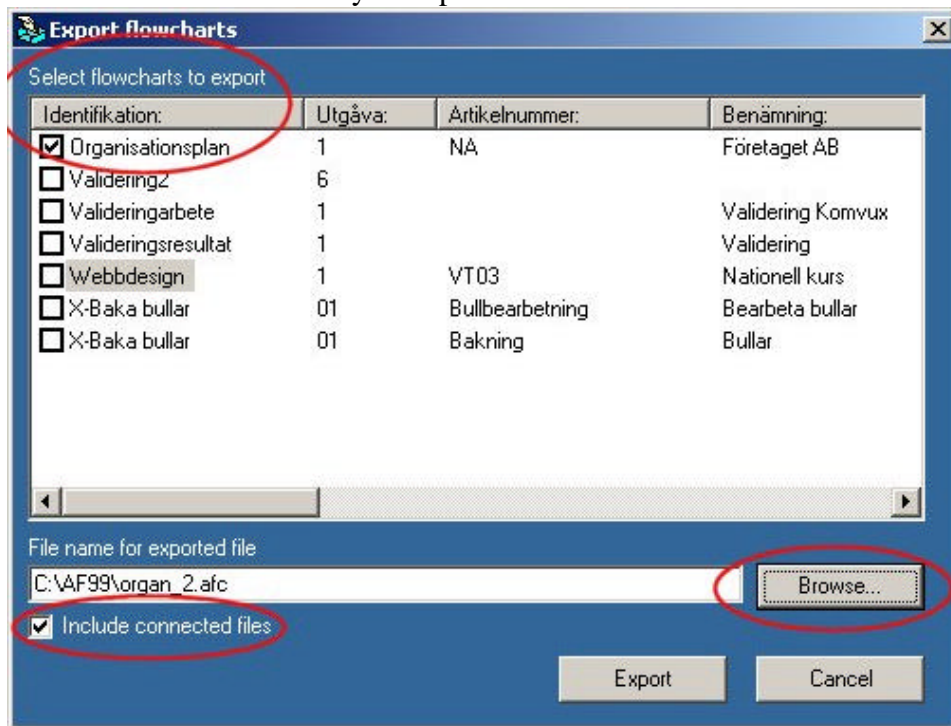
Export flowcharts

Select flowcharts to export

| Identifikation: | Utgåva: | Artikelnummer: | Benämning: |
|---|---|---|---|
| ☑ Organisationsplan | 1 | NA | Företaget AB |
| ☐ Validering2 | 6 | | |
| ☐ Valideringarbete | 1 | | Validering Komvux |
| ☐ Valideringsresultat | 1 | | Validering |
| ☐ Webbdesign | 1 | VT03 | Nationell kurs |
| ☐ X-Baka bullar | 01 | Bullbearbetning | Bearbeta bullar |
| ☐ X-Baka bullar | 01 | Bakning | Bullar |

File name for exported file

C:\AF99\organ_2.afc

Browse...

☑ Include connected files

Export

Cancel